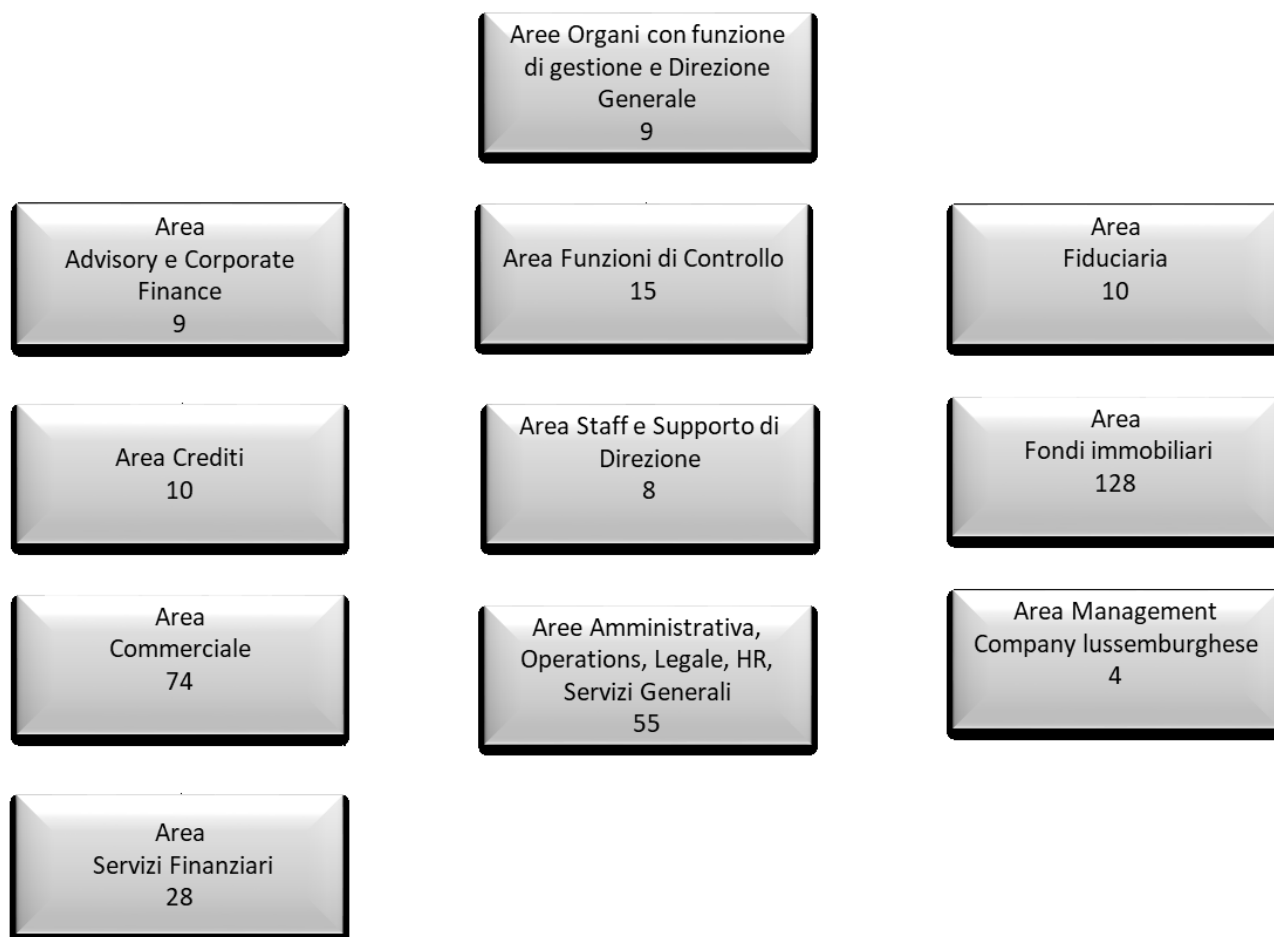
Aree Organi con funzione di gestione e Direzione Generale
9

Area
Advisory e Corporate Finance
9

Area Funzioni di Controllo
15

Area
Fiduciaria
10

Area Crediti
10

Area Staff e Supporto di Direzione
8

Area
Fondi immobiliari
128

Area
Commerciale
74

Aree Amministrativa, Operations, Legale, HR, Servizi Generali
55

Area Management Company lussemburghese
4

Area
Servizi Finanziari
28